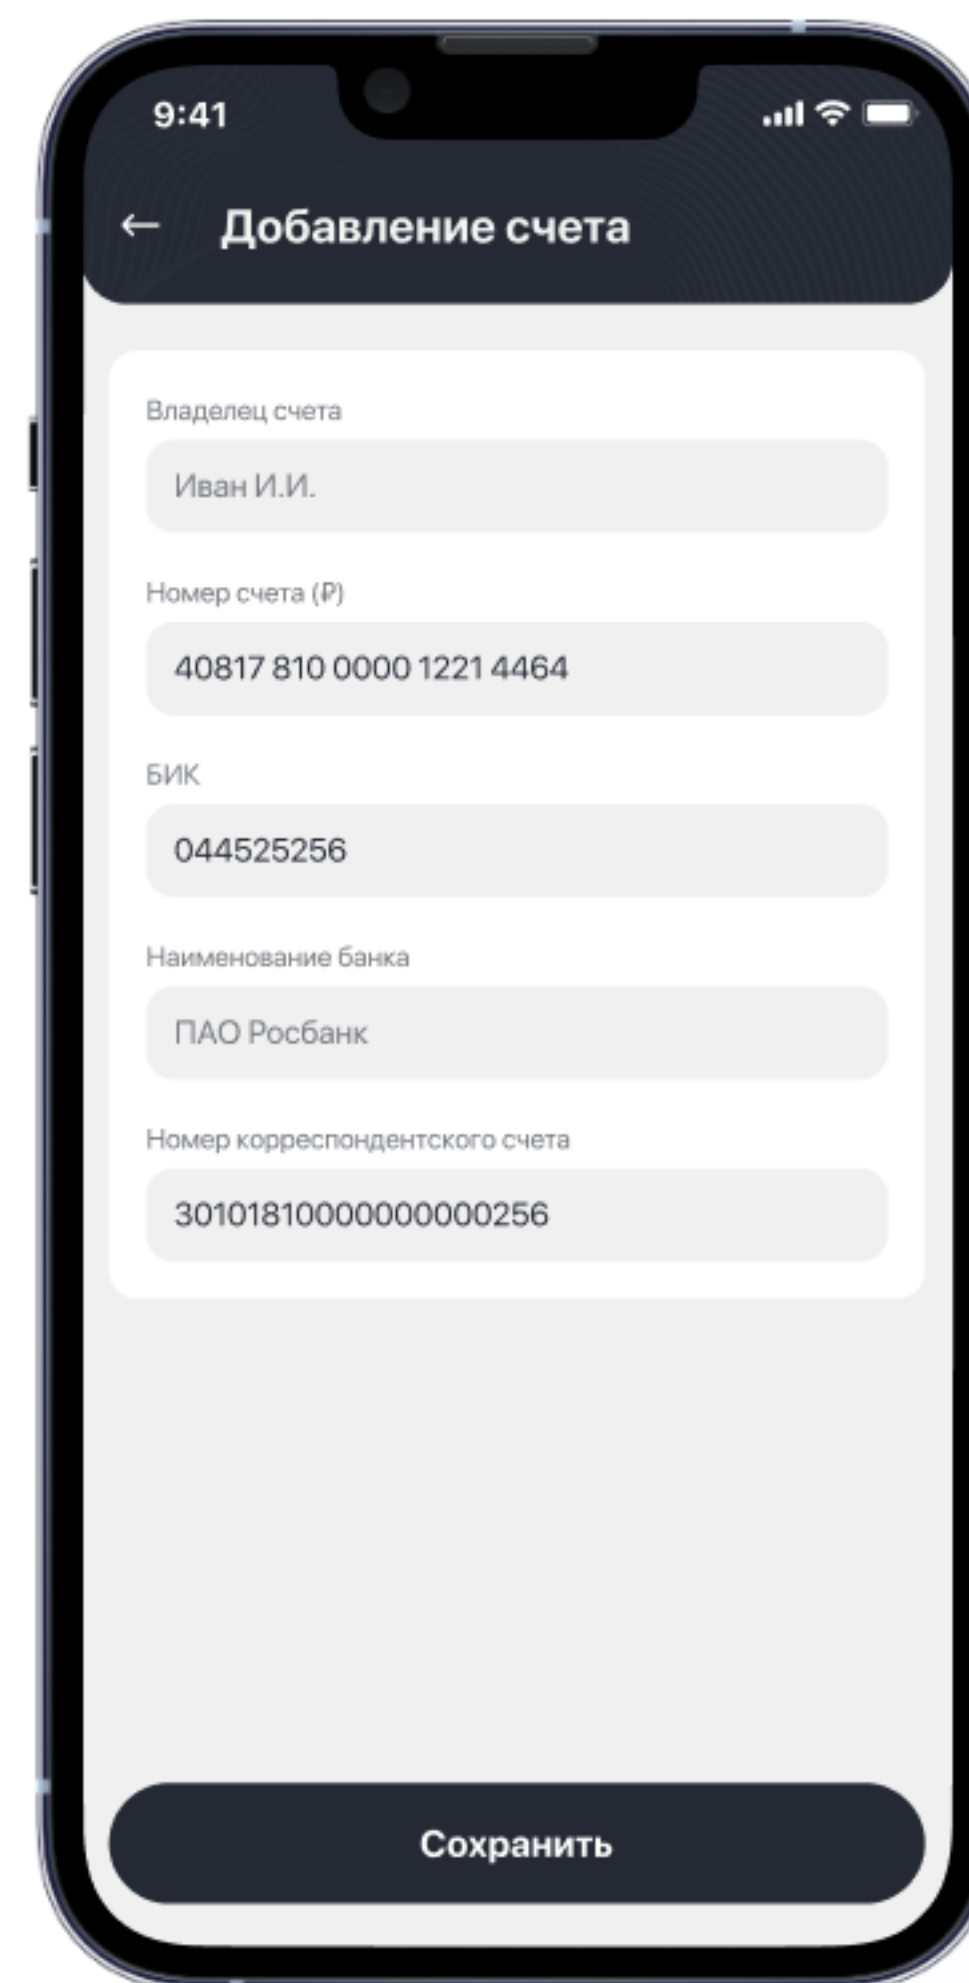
9:41

← Добавление счета

Владелец счета

Иван И.И.

Номер счета (₽)

40817 810 0000 1221 4464

БИК

044525256

Наименование банка

ПАО Росбанк

Номер корреспондентского счета

30101810000000000256

Сохранить